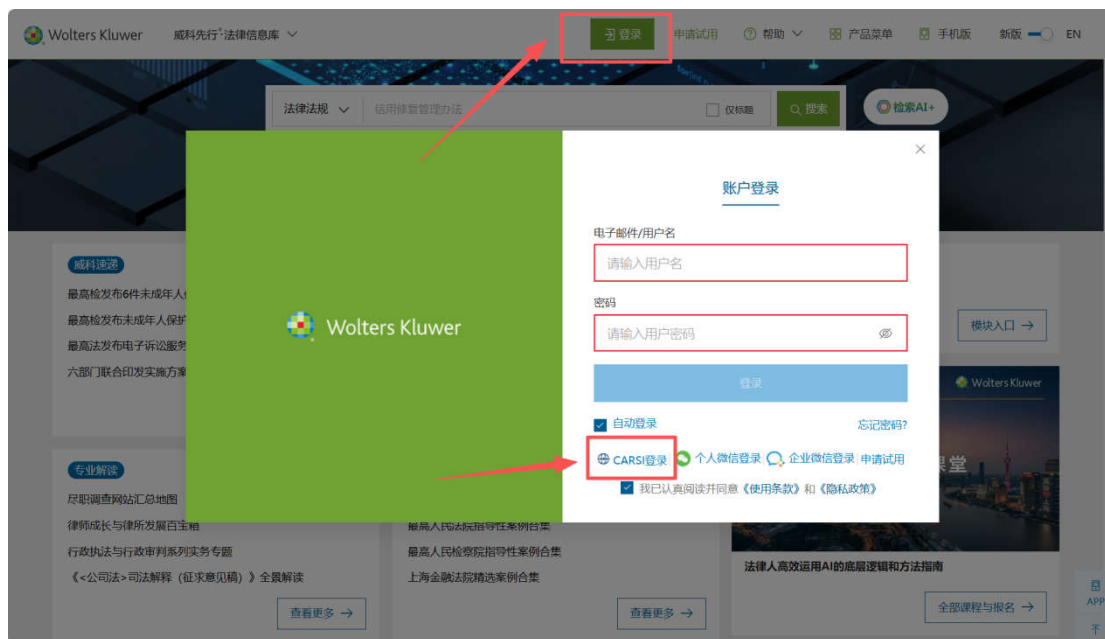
Wolters Kluwer 威科先行·法律信息库 登录 申请试用 帮助 产品菜单 手机版 新版 EN

法律法规 徒用修管管理办法 仅标题 搜索 检索AI+

威科速读
最高检发布6件未成年人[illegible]
最高检发布未成年人保护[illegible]
最高法发布电子诉讼服务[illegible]
六部门联合印发实施方案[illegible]

专业解读
尽职调查网站汇总地图
律师成长与律所发展百宝箱
行政执法与行政审判系列实务专题
《<公司法>司法解释（征求意见稿）》全景解读
查看更多 →

最高人民法院指导性案例合集
最高人民检察院指导性案例合集
上海金融法院精选案例合集
查看更多 →

模块入口 →
Wolters Kluwer
课堂
法律人高效运用AI的底层逻辑和方法指南
全部课程与报名 →

Wolters Kluwer

账户登录
电子邮件/用户名
请输入用户名
密码
请输入用户密码
登录
自动登录 忘记密码?
CARSI登录 个人微信登录 企业微信登录 申请试用
我已认真阅读并同意《使用条款》和《隐私政策》

APP